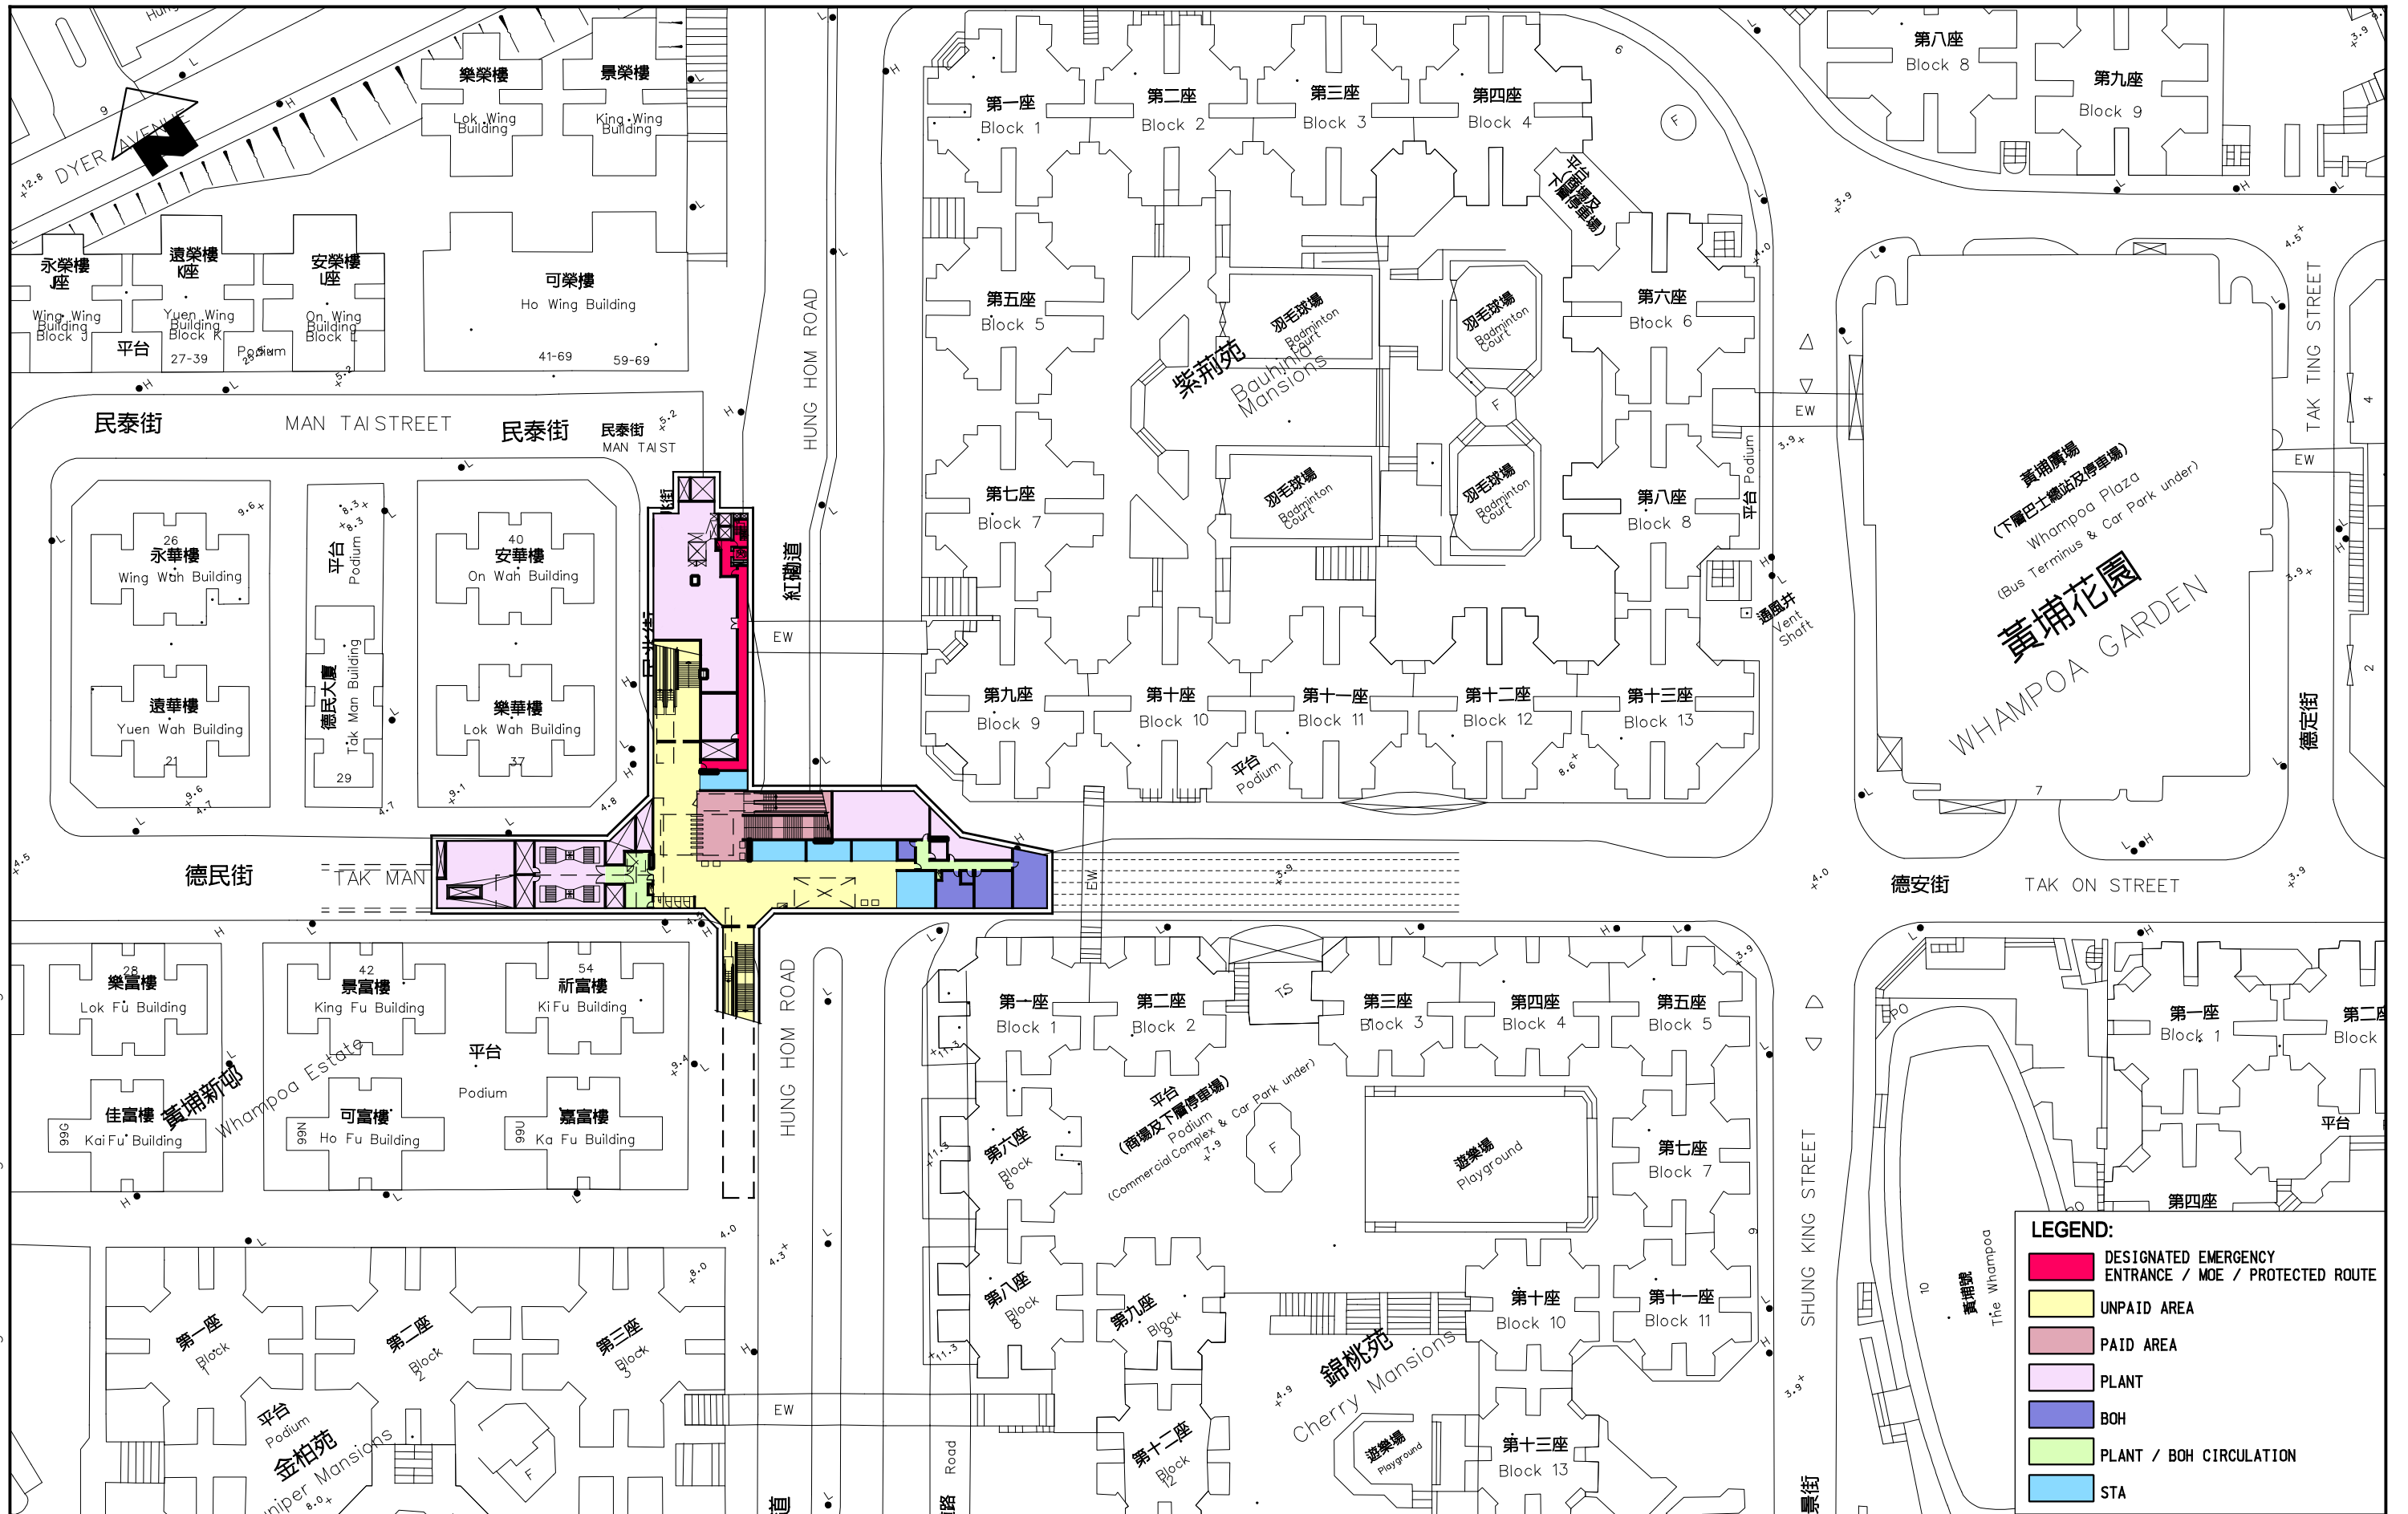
DYER AVENUE
樂榮樓
Lok Wing Building
景榮樓
King Wing Building
永榮樓 J座
Wing Wing Building Block J
遠榮樓 K座
Yuen Wing Building Block K
安榮樓 L座
On Wing Building Block L
平台
Podium
27-39
可榮樓
Ho Wing Building
41-69
59-69
民泰街
MAN TAI STREET
民泰街
民泰街
MAN TAI ST
HUNG HOM ROAD
紅磡道
26
永華樓
Wing Wah Building
平台
Podium
40
安華樓
On Wah Building
遠華樓
Yuen Wah Building
21
德民大廈
Tak Man Building
29
樂華樓
Lok Wah Building
37
德民街
TAK MAN
EW
第一座
Block 1
第二座
Block 2
第三座
Block 3
第四座
Block 4
第五座
Block 5
第六座
Block 6
第七座
Block 7
第八座
Block 8
第九座
Block 9
第十座
Block 10
第十一座
Block 11
第十二座
Block 12
第十三座
Block 13
紫荊苑
Bauhinia Mansions
羽毛球場
Badminton Court
羽毛球場
Badminton Court
羽毛球場
Badminton Court
羽毛球場
Badminton Court
平台
Podium
平台
Podium
通風井
Vent Shaft
第八座
Block 8
第九座
Block 9
黃埔廣場
(下層巴士總站及停車場)
Whampoa Plaza
(Bus Terminus & Car Park under)
黃埔花園
WHAMPOA GARDEN
TAK TING STREET
德定街
德安街
TAK ON STREET
28
樂富樓
Lok Fu Building
42
景富樓
King Fu Building
54
祈富樓
Ki Fu Building
平台
Podium
佳富樓
Kai Fu Building
黃埔新邨
Whampoa Estate
可富樓
Ho Fu Building
嘉富樓
Ka Fu Building
HUNG HOM ROAD
第一座
Block 1
第二座
Block 2
第三座
Block 3
第四座
Block 4
第五座
Block 5
第六座
Block 6
第七座
Block 7
第八座
Block 8
第九座
Block 9
第十座
Block 10
第十一座
Block 11
第十二座
Block 12
第十三座
Block 13
平台
(商場及下層停車場)
Podium
(Commercial Complex & Car Park under)
遊樂場
Playground
遊樂場
Playground
錦桃苑
Cherry Mansions
TS
SHUNG KING STREET
黃埔號
The Whampoa
第一座
Block 1
第二座
Block
平台
第四座
第一座
Block 1
第二座
Block 2
第三座
Block 3
平台
Podium
金柏苑
Juniper Mansions
EW
Road
LEGEND:
DESIGNATED EMERGENCY ENTRANCE / MOE / PROTECTED ROUTE
UNPAID AREA
PAID AREA
PLANT
BOH
PLANT / BOH CIRCULATION
STA